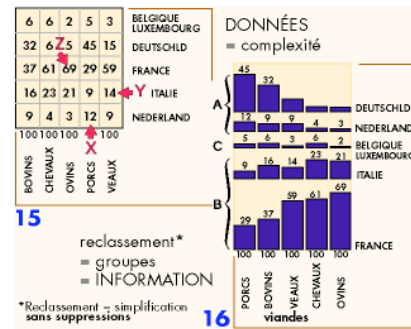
| 6 | 6 | 2 | 5 | 3 | BELGIQUE LUXEMBOURG |
|---|---|---|---|---|---|
| 32 | 6 Z | 45 | 15 | 15 | DEUTSCHLD |
| 37 | 61 | 69 | 29 | 59 | FRANCE |
| 16 | 23 | 21 | 9 | 14 Y | ITALIE |
| 9 | 4 | 3 | 12 | 9 | NEDERLAND |
| 100 | 100 | 100 | 100 | 100 | |
| BOVINS | CHEVAUX | OVINS | PORCS X | VEAUX | |

15

DONNÉES
= complexité

A
45 32
DEUTSCHLD
12 9 7 5 3
NEDERLAND
C
5 6 3 6 2
BELGIQUE LUXEMBOURG
9 16 14 23 21
ITALIE
B
29 37 59 61 69
FRANCE
100 100 100 100 100
PORCS BOVINS VEAUX CHEVAUX OVINS
viandes

16

reclassement*
= groupes
= INFORMATION

*Reclassement = simplification
sans suppressions